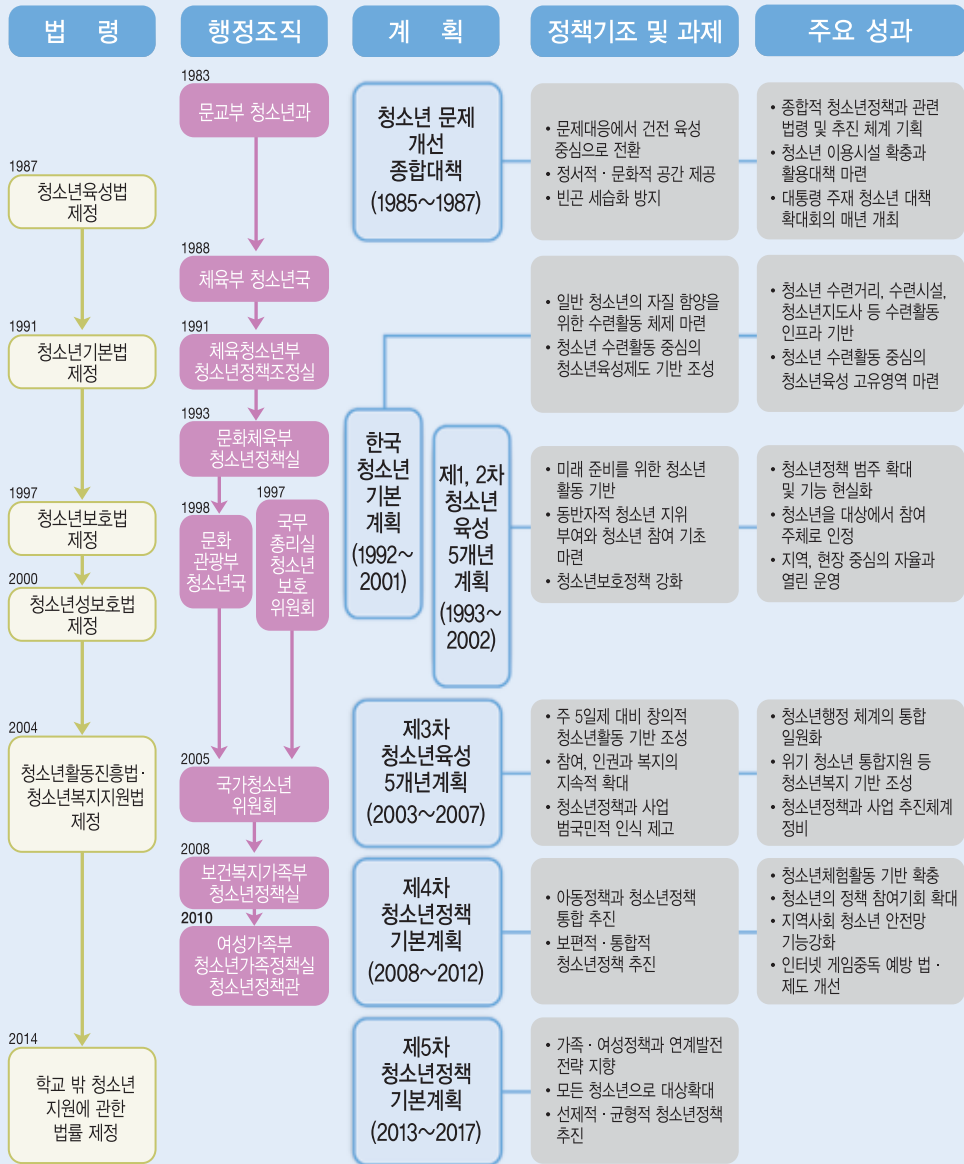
법 령

행정조직

계 획

정책기조 및 과제

주요 성과

1983
문교부 청소년과

청소년 문제 개선 종합대책 (1985~1987)

• 문제대응에서 건전 육성 중심으로 전환
• 정서적 · 문화적 공간 제공
• 빈곤 세습화 방지

• 종합적 청소년정책과 관련 법령 및 추진 체계 기획
• 청소년 이용시설 확충과 활용대책 마련
• 대통령 주재 청소년 대책 확대회의 매년 개최

1987
청소년육성법 제정

1988
체육부 청소년국

• 일반 청소년의 자질 함양을 위한 수련활동 체제 마련
• 청소년 수련활동 중심의 청소년육성제도 기반 조성

• 청소년 수련거리, 수련시설, 청소년지도사 등 수련활동 인프라 기반
• 청소년 수련활동 중심의 청소년육성 고유영역 마련

1991
청소년기본법 제정

1991
체육청소년부 청소년정책조정실

1993
문화체육부 청소년정책실

한국 청소년 기본 계획 (1992~2001)

제1, 2차 청소년 육성 5개년 계획 (1993~2002)

• 미래 준비를 위한 청소년 활동 기반
• 동반자적 청소년 지위 부여와 청소년 참여 기초 마련
• 청소년보호정책 강화

• 청소년정책 범주 확대 및 기능 현실화
• 청소년을 대상에서 참여 주체로 인정
• 지역, 현장 중심의 자율과 열린 운영

1997
청소년보호법 제정

1998
문화 관광부 청소년국

1997
국무 총리실 청소년 보호 위원회

2000
청소년성보호법 제정

2004
청소년활동진흥법 · 청소년복지지원법 제정

2005
국가청소년 위원회

제3차 청소년육성 5개년계획 (2003~2007)

• 주 5일제 대비 창의적 청소년활동 기반 조성
• 참여, 인권과 복지의 지속적 확대
• 청소년정책과 사업 범국민적 인식 제고

• 청소년행정 체계의 통합 일원화
• 위기 청소년 통합지원 등 청소년복지 기반 조성
• 청소년정책과 사업 추진체계 정비

2008
보건복지가족부 청소년정책실

2010
여성가족부 청소년가족정책실 청소년정책관

제4차 청소년정책 기본계획 (2008~2012)

• 아동정책과 청소년정책 통합 추진
• 보편적 · 통합적 청소년정책 추진

• 청소년체험활동 기반 확충
• 청소년의 정책 참여기회 확대
• 지역사회 청소년 안전망 기능강화
• 인터넷 게임중독 예방 법 · 제도 개선

2014
학교 밖 청소년 지원에 관한 법률 제정

제5차 청소년정책 기본계획 (2013~2017)

• 가족 · 여성정책과 연계발전 전략 지향
• 모든 청소년으로 대상확대
• 선제적 · 균형적 청소년정책 추진